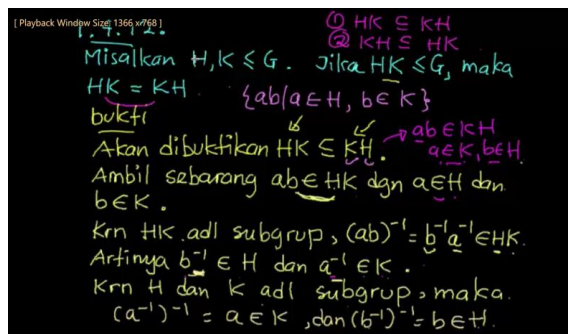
[ Playback Window Size: 1366 x 768 ]

1.4.12.

① $HK \subseteq KH$
② $KH \subseteq HK$

Misalkan $H, K \leqslant G$. Jika $HK \leqslant G$, maka $HK = KH$

$\{ab | a \in H, b \in K\}$

bukti

Akan dibuktikan $HK \subseteq KH$. $\to ab \in KH$ $a \in K, b \in H$

Ambil sebarang $ab \in HK$ dgn $a \in H$ dan $b \in K$.

Krn HK adl subgrup, $(ab)^{-1} = b^{-1}a^{-1} \in HK$.

Artinya $b^{-1} \in H$ dan $a^{-1} \in K$.

Krn H dan K adl subgrup, maka $(a^{-1})^{-1} = a \in K$, dan $(b^{-1})^{-1} = b \in H$.